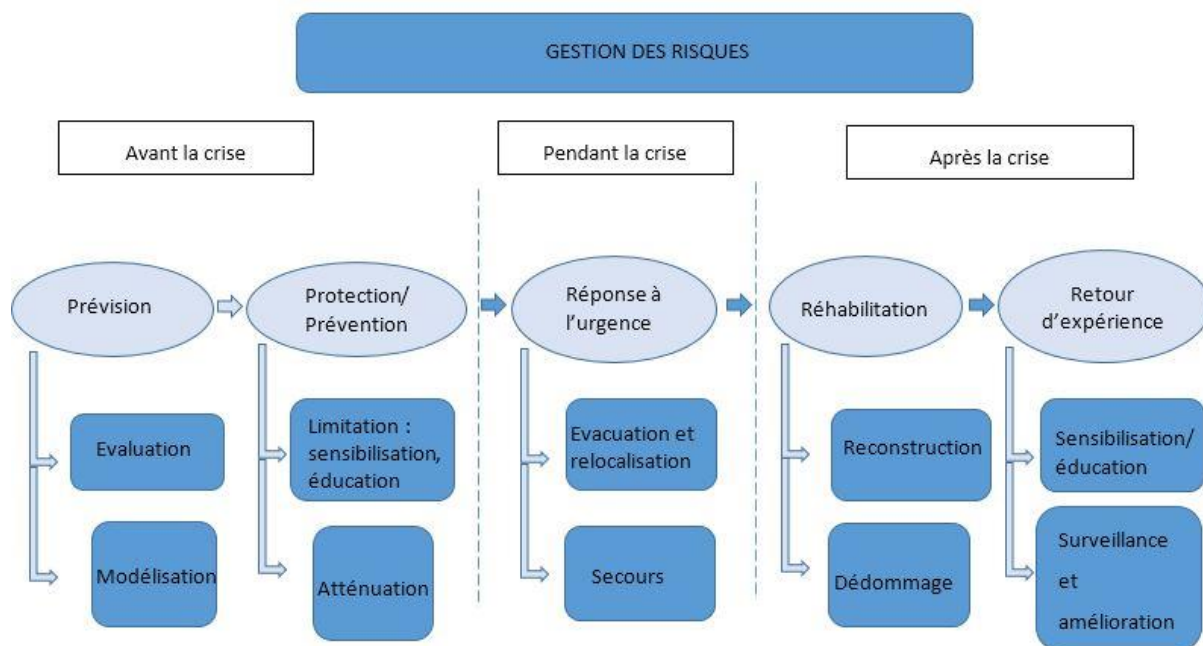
GESTION DES RISQUES

Avant la crise

Pendant la crise

Après la crise

Prévision

Protection/ Prévention

Réponse à l'urgence

Réhabilitation

Retour d'expérience

Evaluation

Modélisation

Limitation : sensibilisation, éducation

Atténuation

Evacuation et relocalisation

Secours

Reconstruction

Dédommage

Sensibilisation/ éducation

Surveillance et amélioration